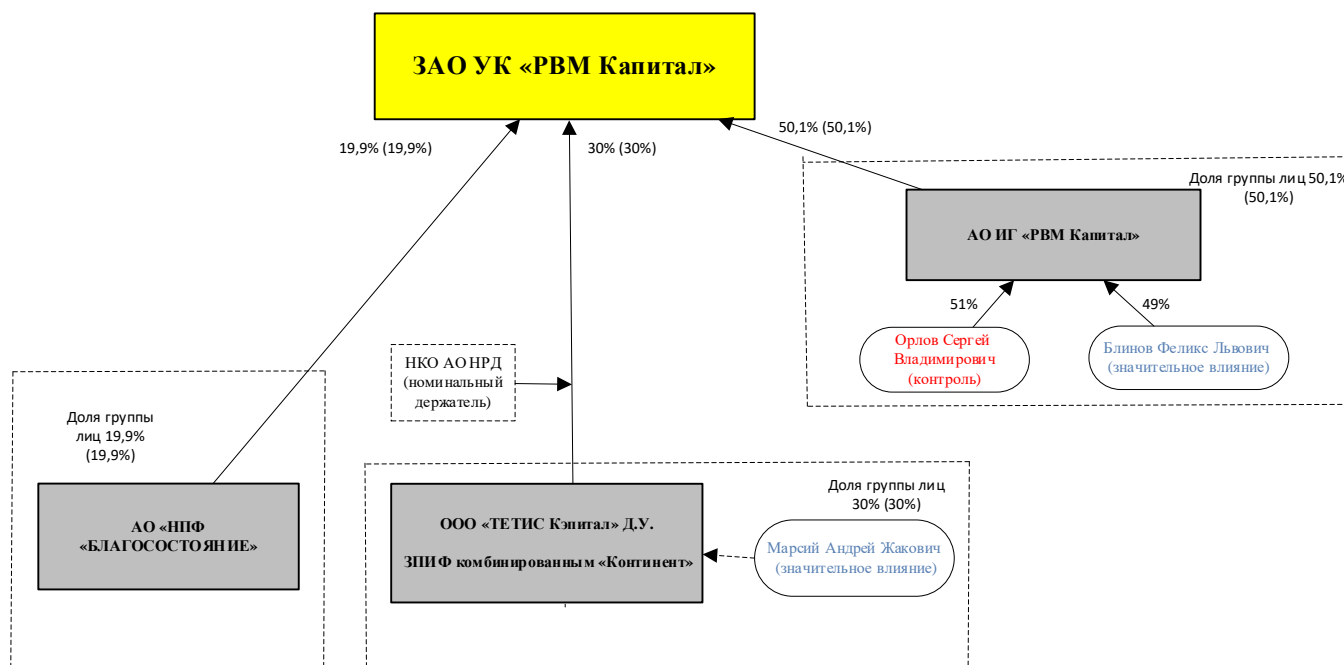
ЗАО УК «РВМ Капитал»

19,9% (19,9%)

30% (30%)

50,1% (50,1%)

Доля группы лиц 50,1% (50,1%)

АО ИГ «РВМ Капитал»

51%

49%

Орлов Сергей Владимирович (контроль)

Блинов Феликс Львович (значительное влияние)

НКО АО НРД (номинальный держатель)

Доля группы лиц 19,9% (19,9%)

АО «НПФ «БЛАГОСОСТОЯНИЕ»

Доля группы лиц 30% (30%)

ООО «ТЕТИС Кэпитал» Д.У.

ЗПИФ комбинированным «Континент»

Марсий Андрей Жакович (значительное влияние)